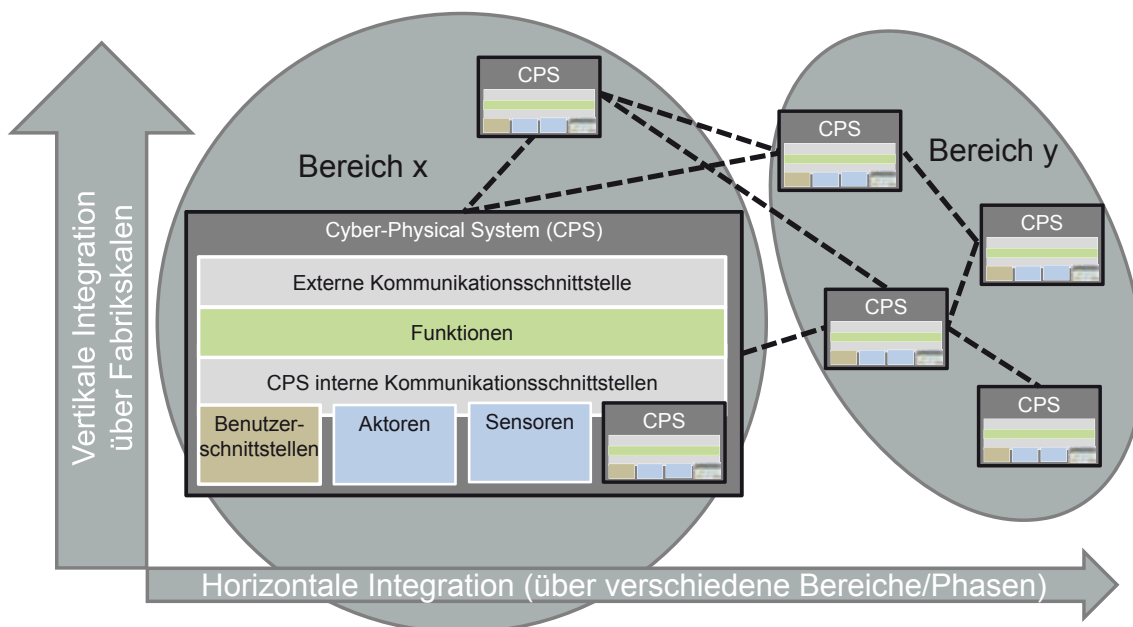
Vertikale Integration über Fabrikskalen

CPS

Bereich x

CPS

Bereich y

CPS

Cyber-Physical System (CPS)

Externe Kommunikationsschnittstelle

Funktionen

CPS interne Kommunikationsschnittstellen

CPS

CPS

Benutzerschnittstellen

Aktoren

Sensoren

CPS

CPS

Horizontale Integration (über verschiedene Bereiche/Phasen)